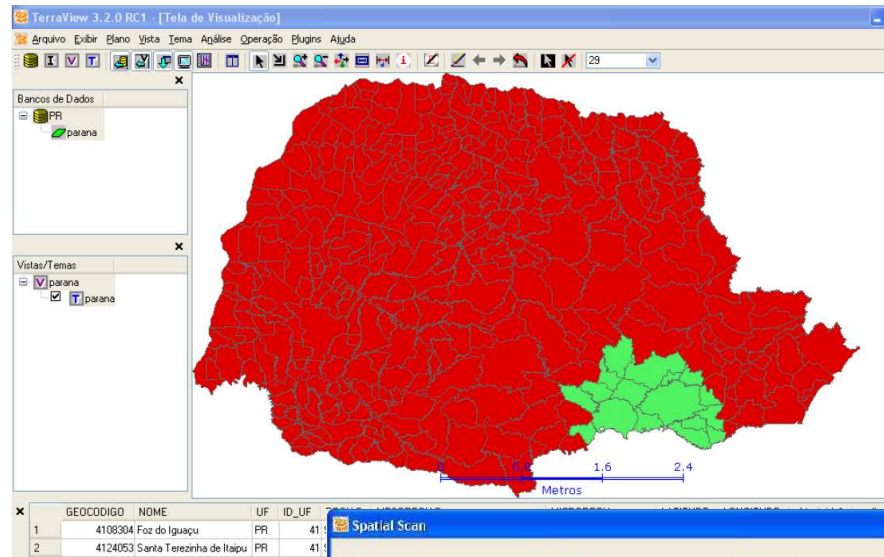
TerraView 3.2.0 RC1 - [Tela de Visualização]

Arquivo Exibir Plano Vista Tema Análise Operação Plugins Ajuda

29

Bancos de Dados

PR

parana

Vistas/Temas

parana

parana

0 0.8 1.6 2.4

Metros

| | GEOCODIGO | NOME | UF | ID_UF |
|---|---|---|---|---|
| 1 | 4108304 | Foz do Iguaçu | PR | 41 |
| 2 | 4124053 | Santa Terezinha de Itaipu | PR | 41 |

Spatial Scan